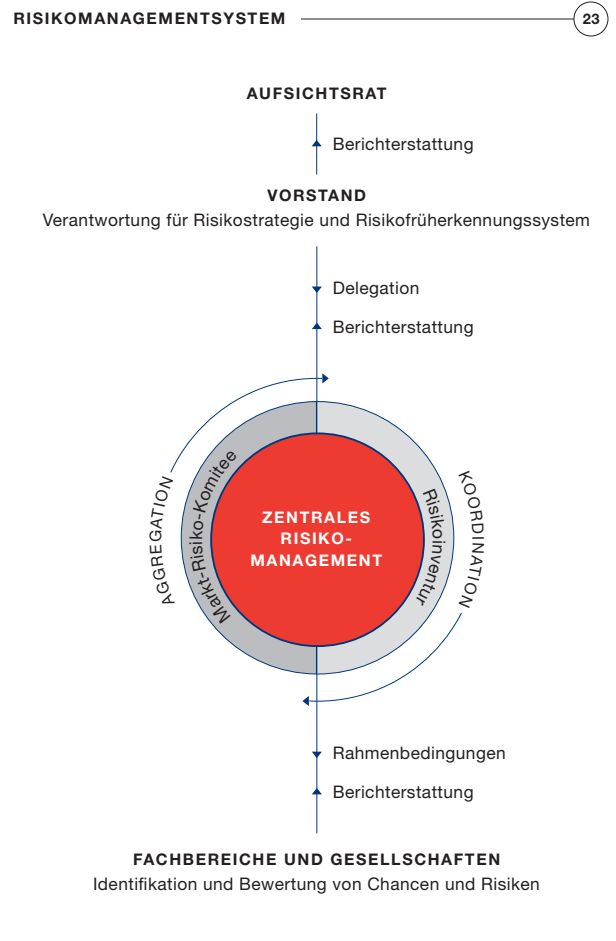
RISIKOMANAGEMENTSYSTEM 23

AUFSICHTSRAT

Berichterstattung

VORSTAND
Verantwortung für Risikostrategie und Risikofrüherkennungssystem

Delegation

Berichterstattung

AGGREGATION

Markt-Risiko-Komitee

ZENTRALES RISIKO-MANAGEMENT

Risikoinventur

KOORDINATION

Rahmenbedingungen

Berichterstattung

FACHBEREICHE UND GESELLSCHAFTEN
Identifikation und Bewertung von Chancen und Risiken